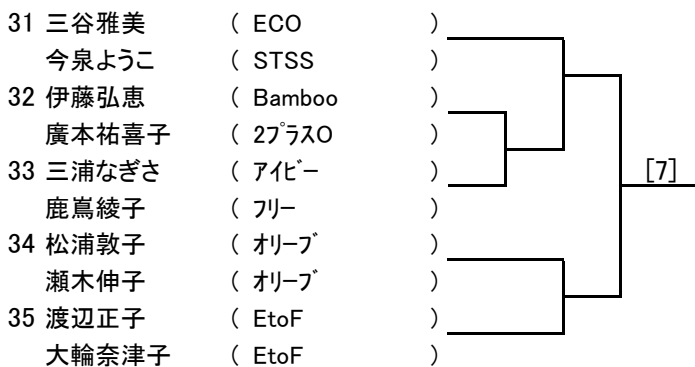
31 三谷雅美 ( ECO )
今泉ようこ ( STSS )
32 伊藤弘恵 ( Bamboo )
廣本祐喜子 ( 2プラスO )
33 三浦なぎさ ( アイビー )
鹿嶌綾子 ( フリー )
34 松浦敦子 ( オリーブ )
瀬木伸子 ( オリーブ )
35 渡辺正子 ( EtoF )
大輪奈津子 ( EtoF )

[7]